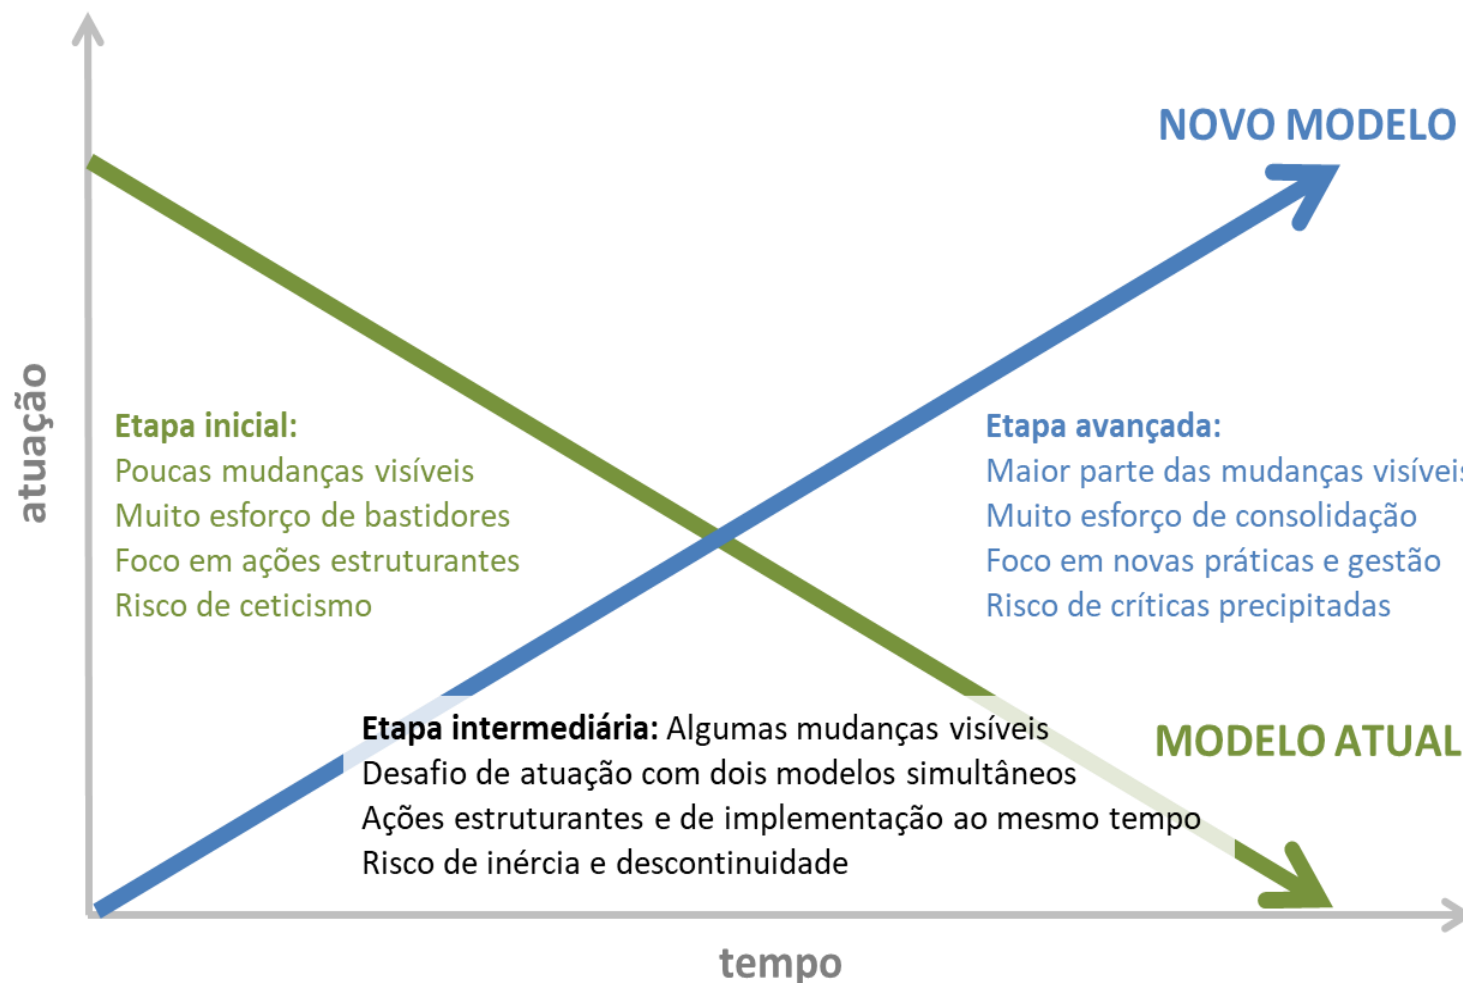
NOVO MODELO

atuação

Etapa inicial:
Poucas mudanças visíveis
Muito esforço de bastidores
Foco em ações estruturantes
Risco de ceticismo

Etapa avançada:
Maior parte das mudanças visívei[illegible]
Muito esforço de consolidação
Foco em novas práticas e gestão
Risco de críticas precipitadas

Etapa intermediária: Algumas mudanças visíveis
Desafio de atuação com dois modelos simultâneos
Ações estruturantes e de implementação ao mesmo tempo
Risco de inércia e descontinuidade

MODELO ATUAL

tempo